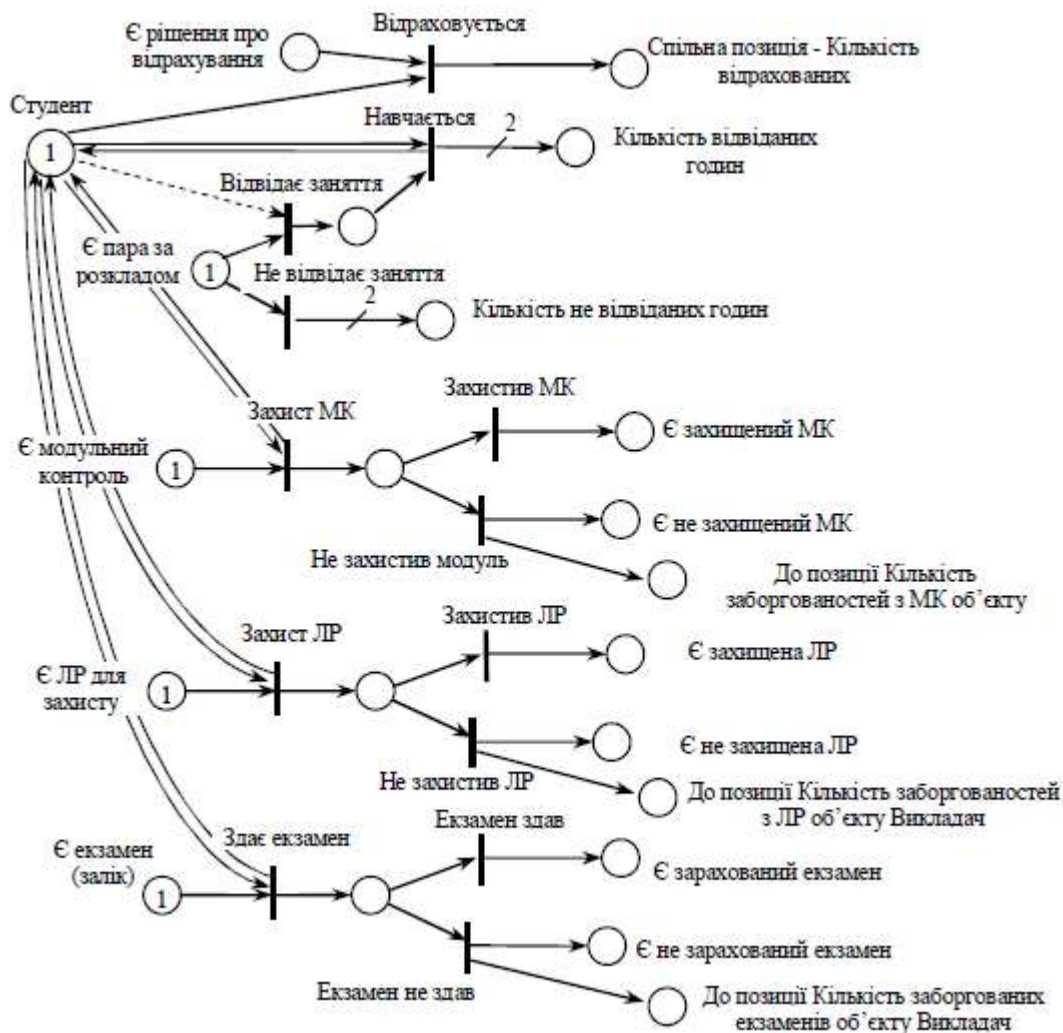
Є рішення про відрахування

Відраховується

Спільна позиція - Кількість відрахованих

Студент

1

Навчається

2

Кількість відвіданих годин

Відвідає заняття

Є пара за розкладом

1

Не відвідає заняття

2

Кількість не відвіданих годин

Захистив МК

Захист МК

Є модульний контроль

1

Є захищений МК

Є не захищений МК

Не захистив модуль

До позиції Кількість заборгованостей з МК об'єкту

Захистив ЛР

Захист ЛР

Є ЛР для захисту

1

Є захищена ЛР

Є не захищена ЛР

Не захистив ЛР

До позиції Кількість заборгованостей з ЛР об'єкту Викладач

Екзамен здав

Є екзамен (залік)

Здає екзамен

1

Є зарахований екзамен

Є не зарахований екзамен

Екзамен не здав

До позиції Кількість заборгованих екзаменів об'єкту Викладач